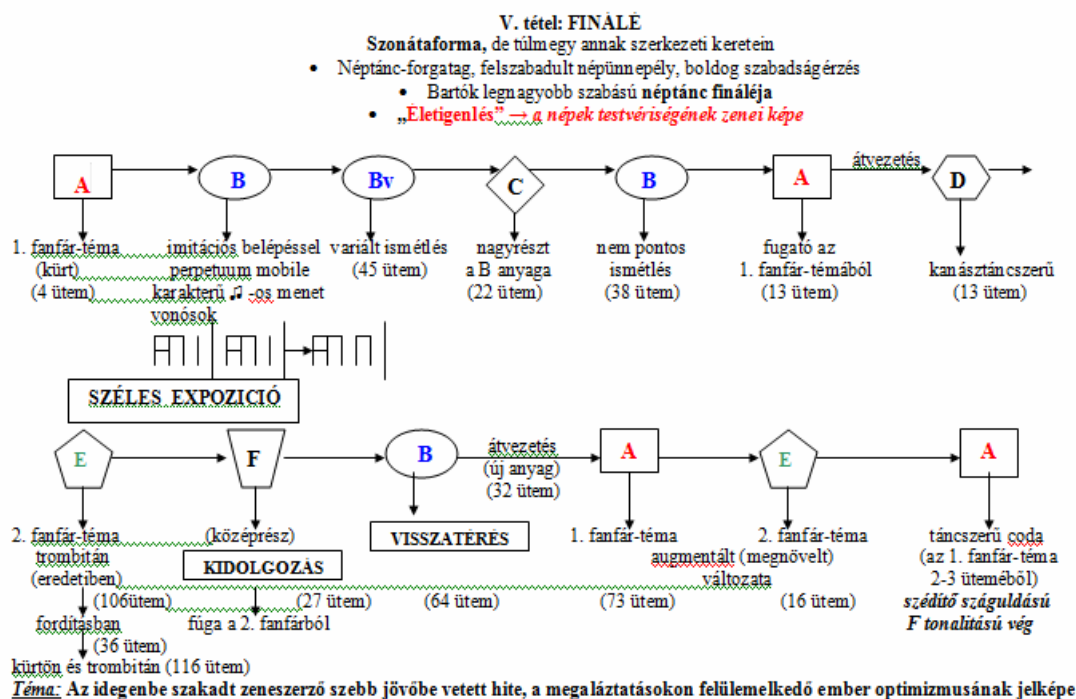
V. tétel: FINÁLÉ
Szonátaforma, de túlmegy annak szerkezeti keretein

- Néptánc-forgatag, felszabadult népünnepély, boldog szabadságérzés
- Bartók legnagyobb szabású néptánc fináléja
- „Életigenlés" → a népek testvériségének zenei képe

A
1. fanfár-téma (kürt) (4 ütem)

B
imitációs belépéssel perpetuum mobile karakterű ♫ -os menet vonósok

Bv
variált ismétlés (45 ütem)

C
nagyrészt a B anyaga (22 ütem)

B
nem pontos ismétlés (38 ütem)

A
fugató az 1. fanfár-témából (13 ütem)

átvezetés

D
kanásztáncszerű (13 ütem)

SZÉLES EXPOZICIÓ

E
2. fanfár-téma trombitán (eredetiben) (106ütem)
fordításban (36 ütem)
kürtön és trombitán (116 ütem)

F
(középrész)
KIDOLGOZÁS
(27 ütem)
fúga a 2. fanfárból

B
VISSZATÉRÉS
(64 ütem)

átvezetés (új anyag) (32 ütem)

A
1. fanfár-téma
(73 ütem)

E
2. fanfár-téma
augmentált (megnövelt) változata
(16 ütem)

A
táncszerű coda (az 1. fanfár-téma 2-3 üteméből)
szédítő száguldású F tonalitású vég

Téma: Az idegenbe szakadt zeneszerző szebb jövőbe vetett hite, a megaláztatásokon felülemelkedő ember optimizmusának jelképe